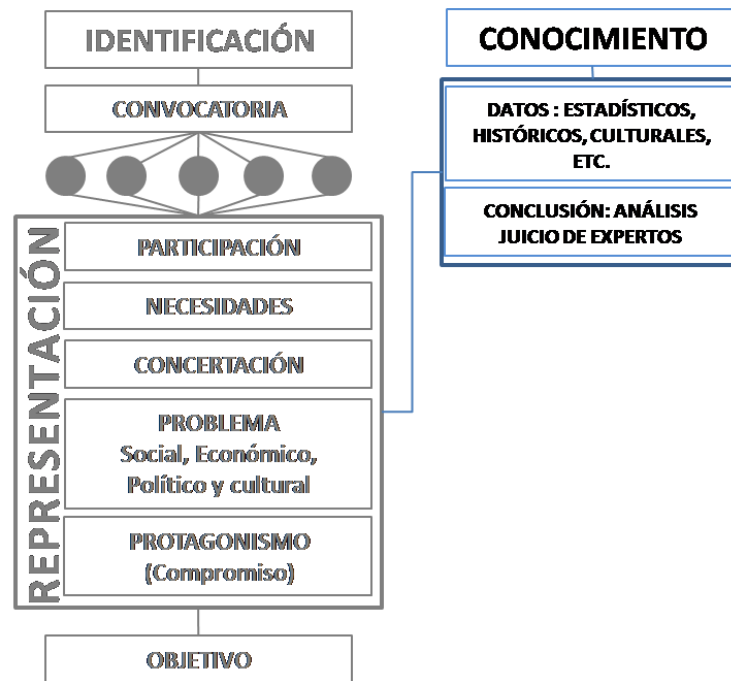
IDENTIFICACIÓN

CONVOCATORIA

REPRESENTACIÓN

PARTICIPACIÓN

NECESIDADES

CONCERTACIÓN

PROBLEMA
Social, Económico, Político y cultural

PROTAGONISMO
(Compromiso)

OBJETIVO

CONOCIMIENTO

DATOS : ESTADÍSTICOS, HISTÓRICOS, CULTURALES, ETC.

CONCLUSIÓN: ANÁLISIS JUICIO DE EXPERTOS